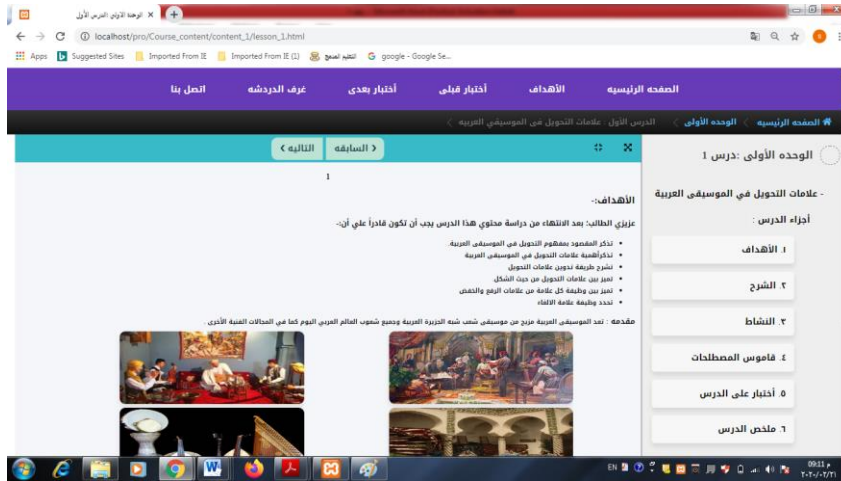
الوحدة الأولى :الدرس الأول ×
localhost/pro/Course_content/content_1/lesson_1.html
Apps Suggested Sites Imported From IE Imported From IE (1) التعليم الصحيح google - Google Se...

الصفحه الرئيسيه الأهداف أختبار قبلى أختبار بعدى غرف الدردشه اتصل بنا

الصفحه الرئيسيه > الوحده الأولى > الدرس الأول: علامات التحويل فى الموسيقى العربيه >

الوحده الأولى :درس 1
- علامات التحويل في الموسيقى العربية
أجزاء الدرس :
١. الأهداف
٢. الشرح
٣. النشاط
٤. قاموس المصطلحات
٥. أختبار على الدرس
٦. ملخص الدرس

< السابقه التاليه >

1

الأهداف:-
عزيزي الطالب: بعد الانتهاء من دراسة محتوي هذا الدرس يجب أن تكون قادراً علي أن:-
• تذكر المقصود بمفهوم التحويل في الموسيقى العربية.
• تذكرأهمية علامات التحويل في الموسيقى العربية
• تشرح طريقة تدوين علامات التحويل
• تميز بين علامات التحويل من حيث الشكل
• تميز بين وظيفة كل علامة من علامات الرفع والخفض
• تحدد وظيفة علامة الالغاء

مقدمه : تعد الموسيقى العربية مزيج من موسيقى شعب شبه الجزيرة العربية وجميع شعوب العالم العربي اليوم كما في المجالات الفنية الأخرى .

EN 09:11 م
٢٠٢٠/٠٣/٢١